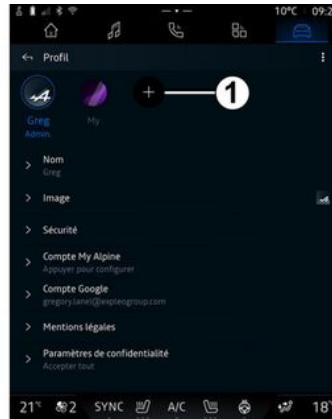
10°C 09:2

← Profil

Greg
Admin

My

+

1

Nom
Greg

Image

Sécurité

Compte My Alpine
Appuyer pour configurer

Compte Google
gregory.lanel@expleogroup.com

Mentions légales

Paramètres de confidentialité
Accepter tout

21° 2 SYNC A/C 18°